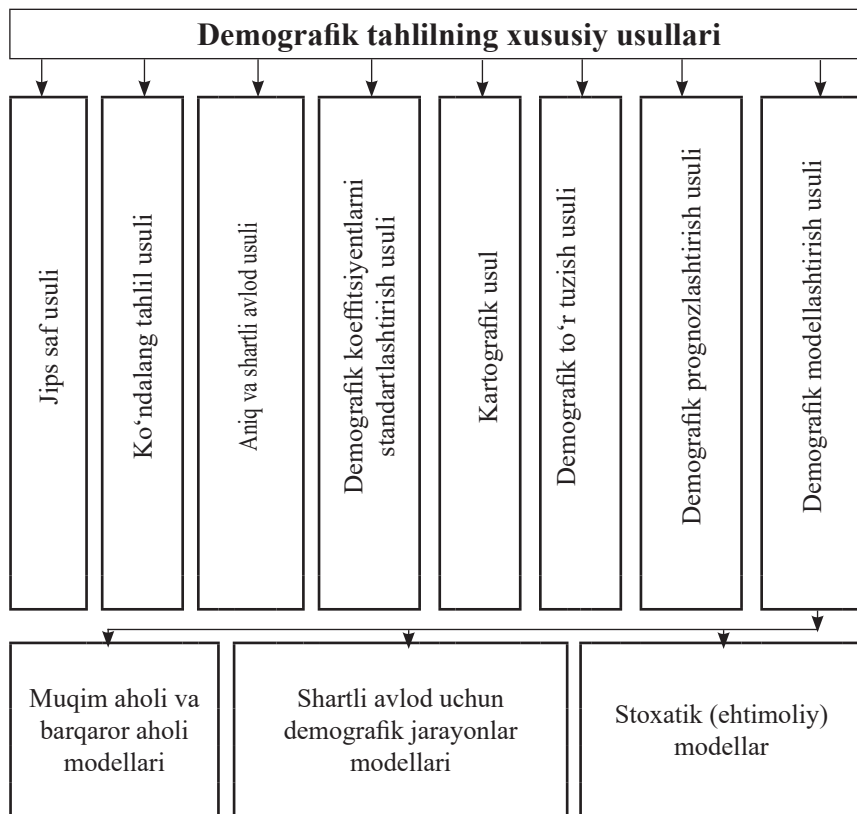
Demografik tahlilning xususiy usullari

Jips saf usuli

Ko‘ndalang tahlil usuli

Aniq va shartli avlod usuli

Demografik koeffitsiyentlarni standartlashtirish usuli

Kartografik usul

Demografik to‘r tuzish usuli

Demografik prognozlashtirish usuli

Demografik modellashtirish usuli

Muqim aholi va barqaror aholi modellari

Shartli avlod uchun demografik jarayonlar modellari

Stoxatik (ehtimoliy) modellar